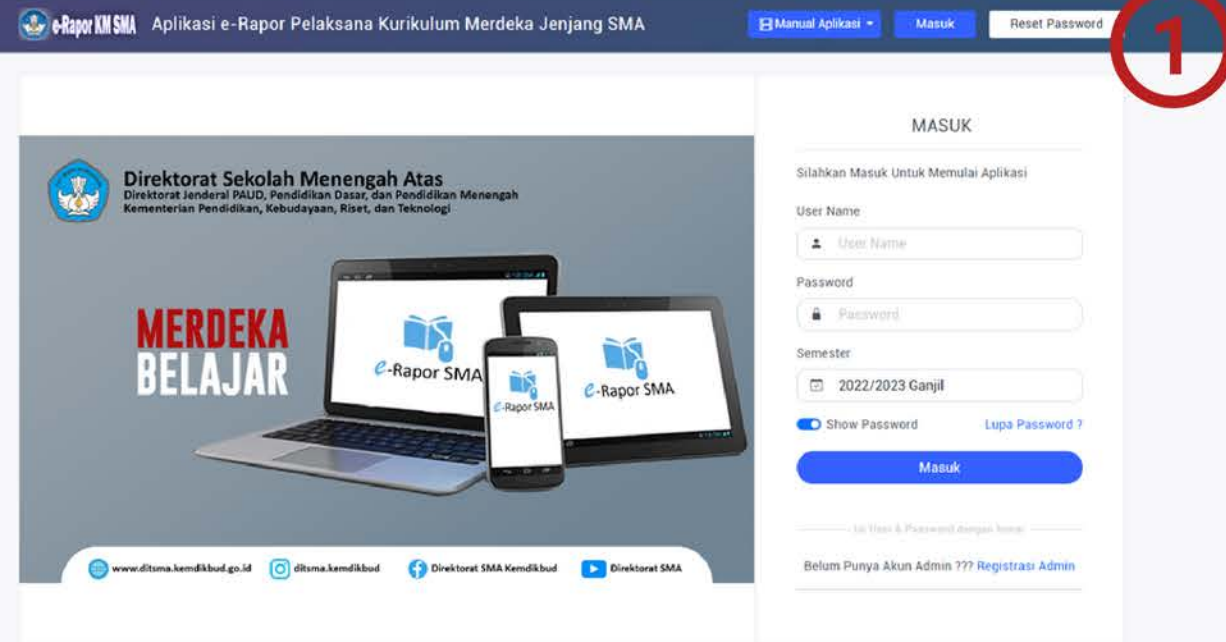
e-Rapor KM SMA Aplikasi e-Rapor Pelaksana Kurikulum Merdeka Jenjang SMA

Manual Aplikasi Masuk Reset Password

1

Direktorat Sekolah Menengah Atas
Direktorat Jenderal PAUD, Pendidikan Dasar, dan Pendidikan Menengah
Kementerian Pendidikan, Kebudayaan, Riset, dan Teknologi

MERDEKA BELAJAR

e-Rapor SMA

e-Rapor SMA

e-Rapor SMA

www.ditsma.kemdikbud.go.id ditsma.kemdikbud Direktorat SMA Kemdikbud Direktorat SMA

MASUK

Silahkan Masuk Untuk Memulai Aplikasi

User Name

User Name

Password

Password

Semester

2022/2023 Ganjil

Show Password Lupa Password ?

Masuk

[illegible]

Belum Punya Akun Admin ??? Registrasi Admin